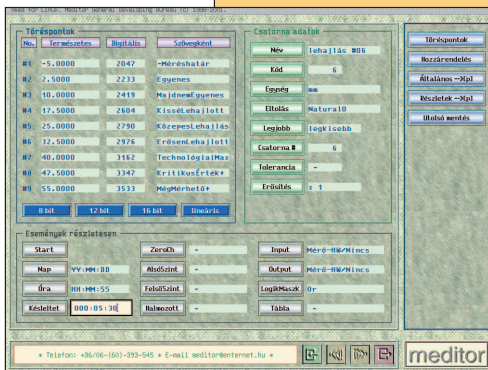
HMDA for Linux. Meditor General Developing Bureau (c) 1996-2003.

Töréspontok

| No. | Természetes | Digitális | Szövegként |
|---|---|---|---|
| #1 | -5.00000 | 2047 | -Mérésihatár |
| #2 | 2.5000 | 2233 | Egyenes |
| #3 | 10.0000 | 2419 | MajdnemEgyenes |
| #4 | 17.5000 | 2604 | KisséLehajlott |
| #5 | 25.0000 | 2790 | KözepesLehajlás |
| #6 | 32.5000 | 2976 | ErősenLehajlott |
| #7 | 40.0000 | 3162 | TechnológiaiMax |
| #8 | 47.5000 | 3347 | KritikusÉrték+ |
| #9 | 55.0000 | 3533 | MégMérhető+ |

8 bit 12 bit 16 bit lineáris

Csatorna adatok

Név lehajlás #06
Kód 6
Egység mm
Eltolás Natural0
Legjobb legkisebb
Csatorna # 6
Tolerancia -
Erősítés x 1

Töréspontok
Hozzárendelés
Általános -->pl
Részletek -->pl
Utolsó mentés

Események részletesen

Start
Nap YY:MM:DD
Óra HH:MM:SS
Késleltet 000:05:30
ZeroCh -
AlsóSzint -
FelsőSzint -
Halmozott -
Input Mérő-HW/Nincs
Output Mérő-HW/Nincs
LogikMaszk Or
Tábla -

* Telefon: +36/06-(60)-393-545 * E-mail meditor@enternet.hu *

meditor